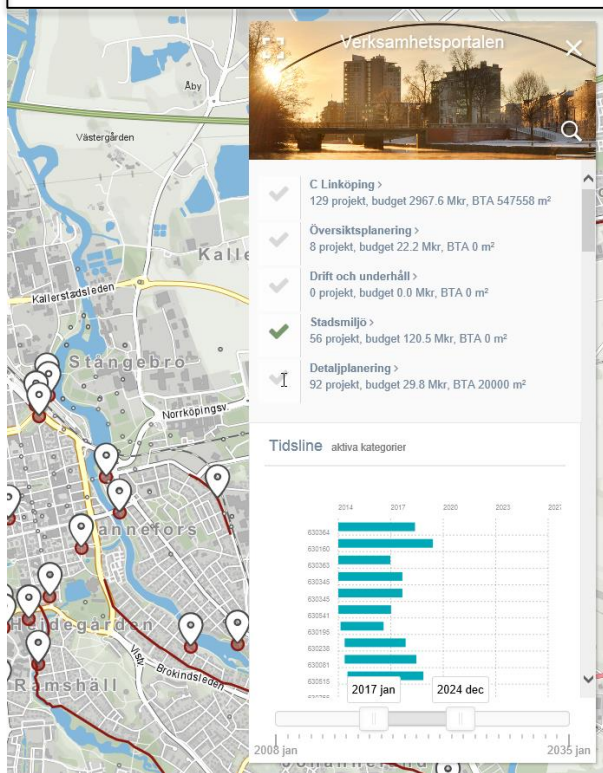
Åby

Västergården

Kalle

Kallerstadsleden

Stångebro

Norrköpingsv.

annefors

Hedegården

Brokindsleden

Ramshäll

Verksamhetsportalen

C Linköping >
129 projekt, budget 2967.6 Mkr, BTA 547558 m²

Översiktsplanering >
8 projekt, budget 22.2 Mkr, BTA 0 m²

Drift och underhåll >
0 projekt, budget 0.0 Mkr, BTA 0 m²

Stadsmiljö >
56 projekt, budget 120.5 Mkr, BTA 0 m²

Detaljplanering >
92 projekt, budget 29.8 Mkr, BTA 20000 m²

Tidsline aktiva kategorier

2014 2017 2020 2023 2026

630364
630160
630363
630345
630345
630541
630195
630238
630081
630616

2017 jan

2024 dec

2008 jan

2035 jan